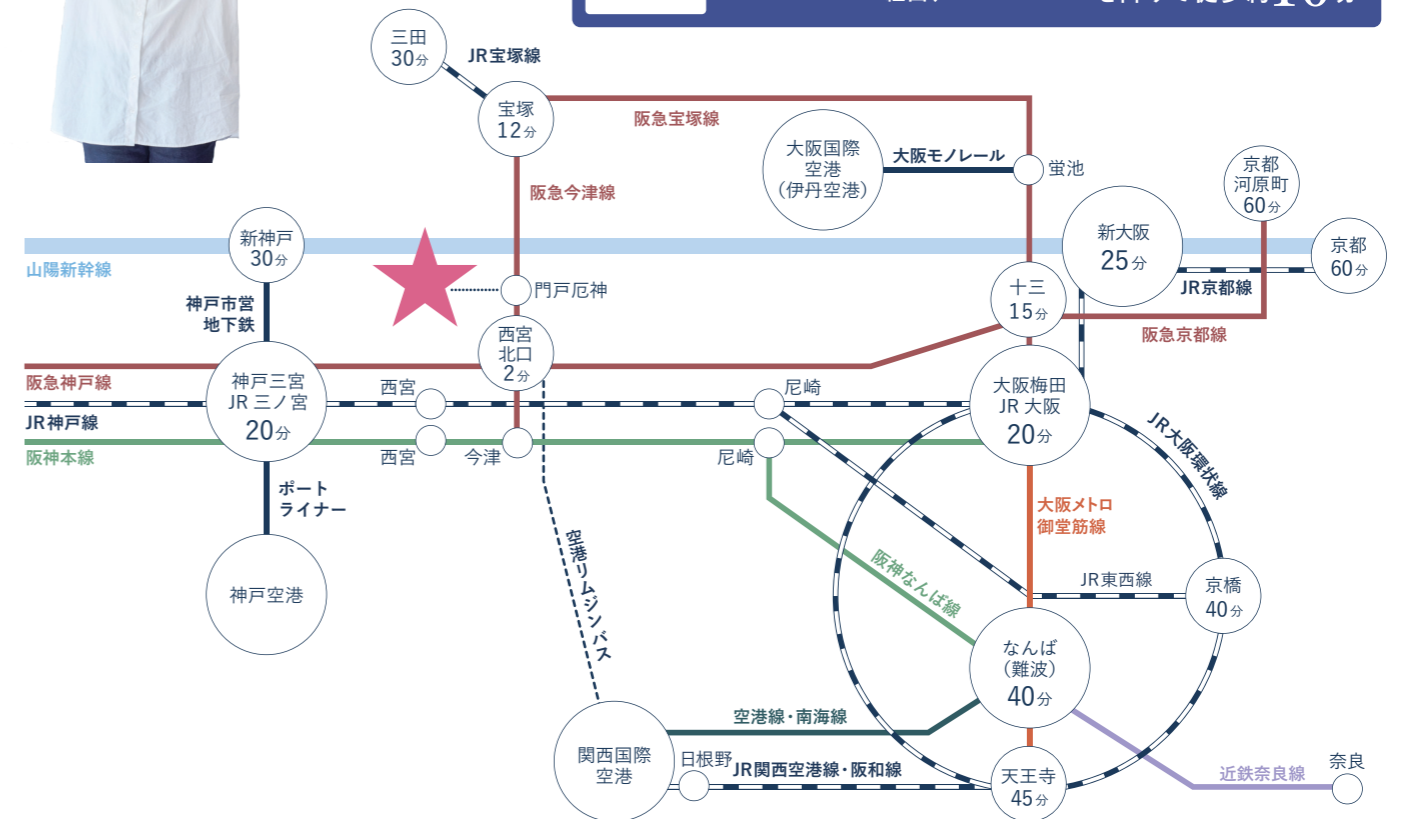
三田
30分
JR宝塚線
宝塚
12分
阪急宝塚線
大阪国際空港
(伊丹空港)
大阪モノレール
蛍池
京都河原町
60分
阪急今津線
新神戸
30分
山陽新幹線
門戸厄神
新大阪
25分
京都
60分
十三
15分
JR京都線
神戸市営地下鉄
西宮北口
2分
阪急京都線
阪急神戸線
神戸三宮
JR 三ノ宮
20分
西宮
尼崎
大阪梅田
JR 大阪
20分
JR神戸線
JR大阪環状線
阪神本線
西宮
今津
尼崎
ポートライナー
大阪メトロ
御堂筋線
空港リムジンバス
阪神なんば線
JR東西線
京橋
40分
神戸空港
なんば
(難波)
40分
空港線・南海線
関西国際空港
日根野
JR関西空港線・阪和線
天王寺
45分
近鉄奈良線
奈良